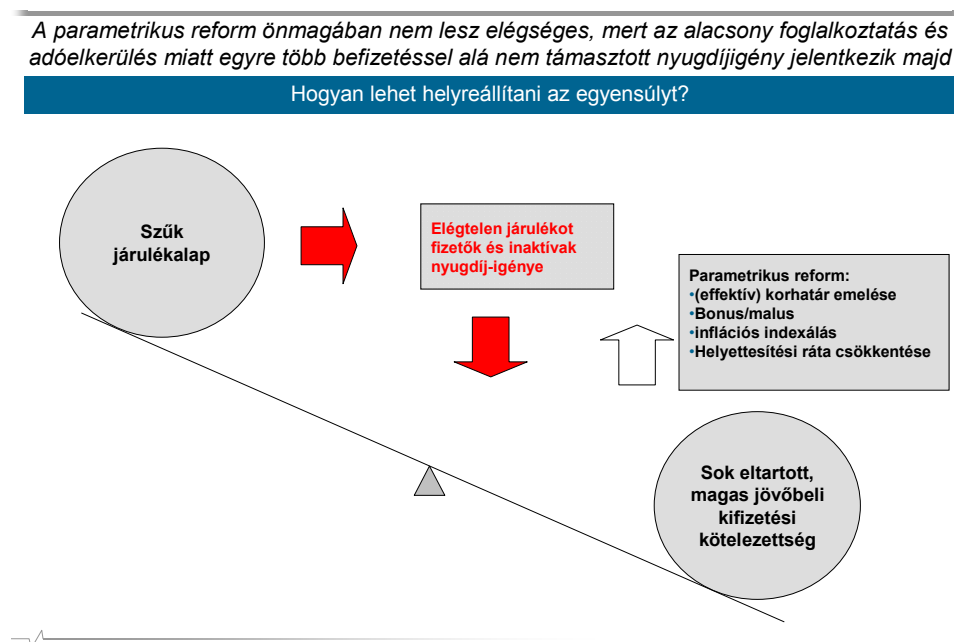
A parametrikus reform önmagában nem lesz elégséges, mert az alacsony foglalkoztatás és adóelkerülés miatt egyre több befizetéssel alá nem támasztott nyugdíjigény jelentkezik majd

Hogyan lehet helyreállítani az egyensúlyt?

Szűk járulékalap

Elégtelen járulékot fizetők és inaktívak nyugdíj-igénye

Parametrikus reform:
•(effektív) korhatár emelése
•Bonus/malus
•inflációs indexálás
•Helyettesítési ráta csökkentése

Sok eltartott, magas jövőbeli kifizetési kötelezettség